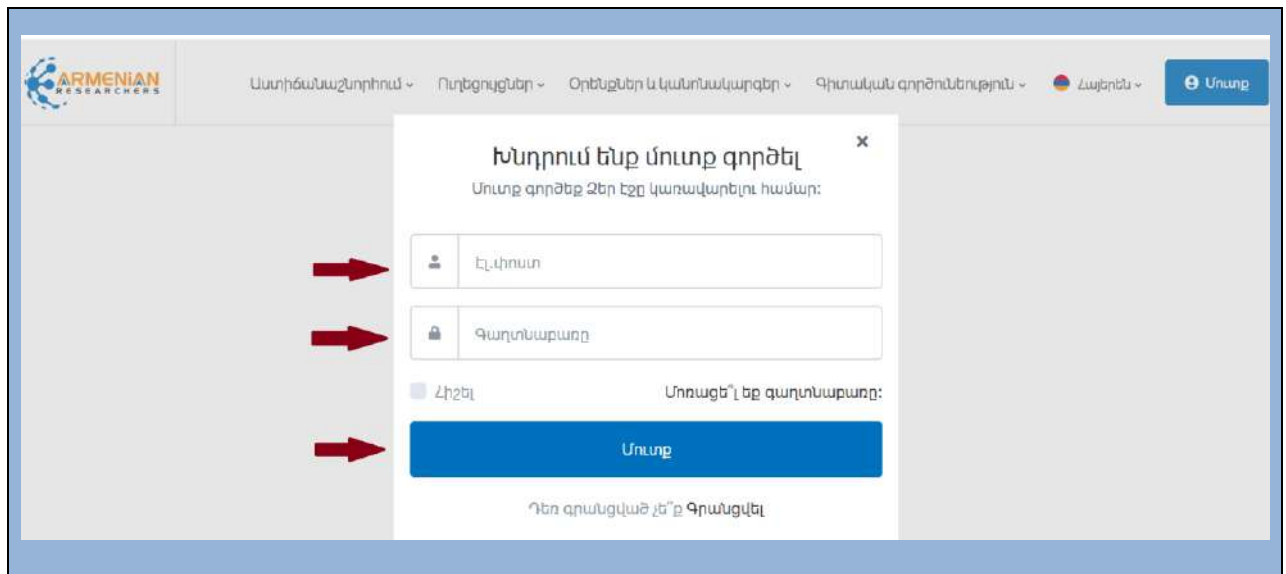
ARMENIAN RESEARCHERS

Աստիճանաշնորհում ⌄ Ուղեցույցներ ⌄ Օրենքներ և կանոնակարգեր ⌄ Գիտական գործունեություն ⌄ Հայերեն ⌄ Մուտք

×

Խնդրում ենք մուտք գործել

Մուտք գործեք Ձեր էջը կառավարելու համար:

Էլ.փոստ

Գաղտնաբառը

Հիշել

Մոռացե՞լ եք գաղտնաբառը:

Մուտք

Դեռ գրանցված չե՞ք Գրանցվել